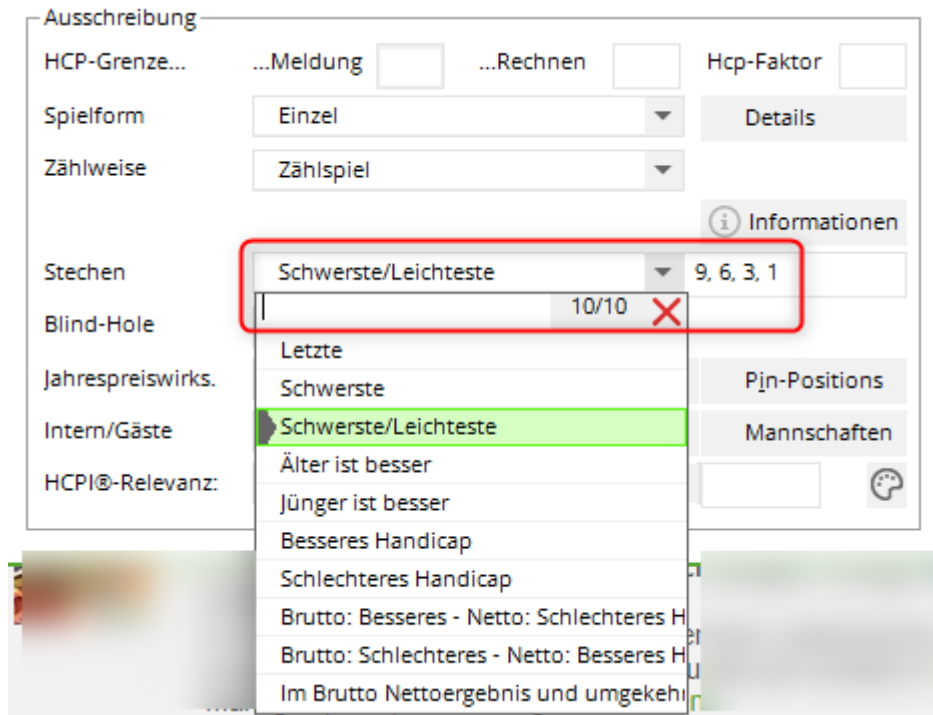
Ausschreibung

HCP-Grenze... ...Meldung ...Rechnen Hcp-Faktor

Spielform Einzel Details

Zählweise Zählspiel

Informationen

Stechen Schwerste/Leichteste 9, 6, 3, 1

Blind-Hole 10/10

Jahrespreiswirks. Pin-Positions

Intern/Gäste Mannschaften

HCPI®-Relevanz:

Letzte
Schwerste
Schwerste/Leichteste
Älter ist besser
Jünger ist besser
Besseres Handicap
Schlechteres Handicap
Brutto: Besseres - Netto: Schlechteres H
Brutto: Schlechteres - Netto: Besseres H
Im Brutto Nettoergebnis und umgekeh